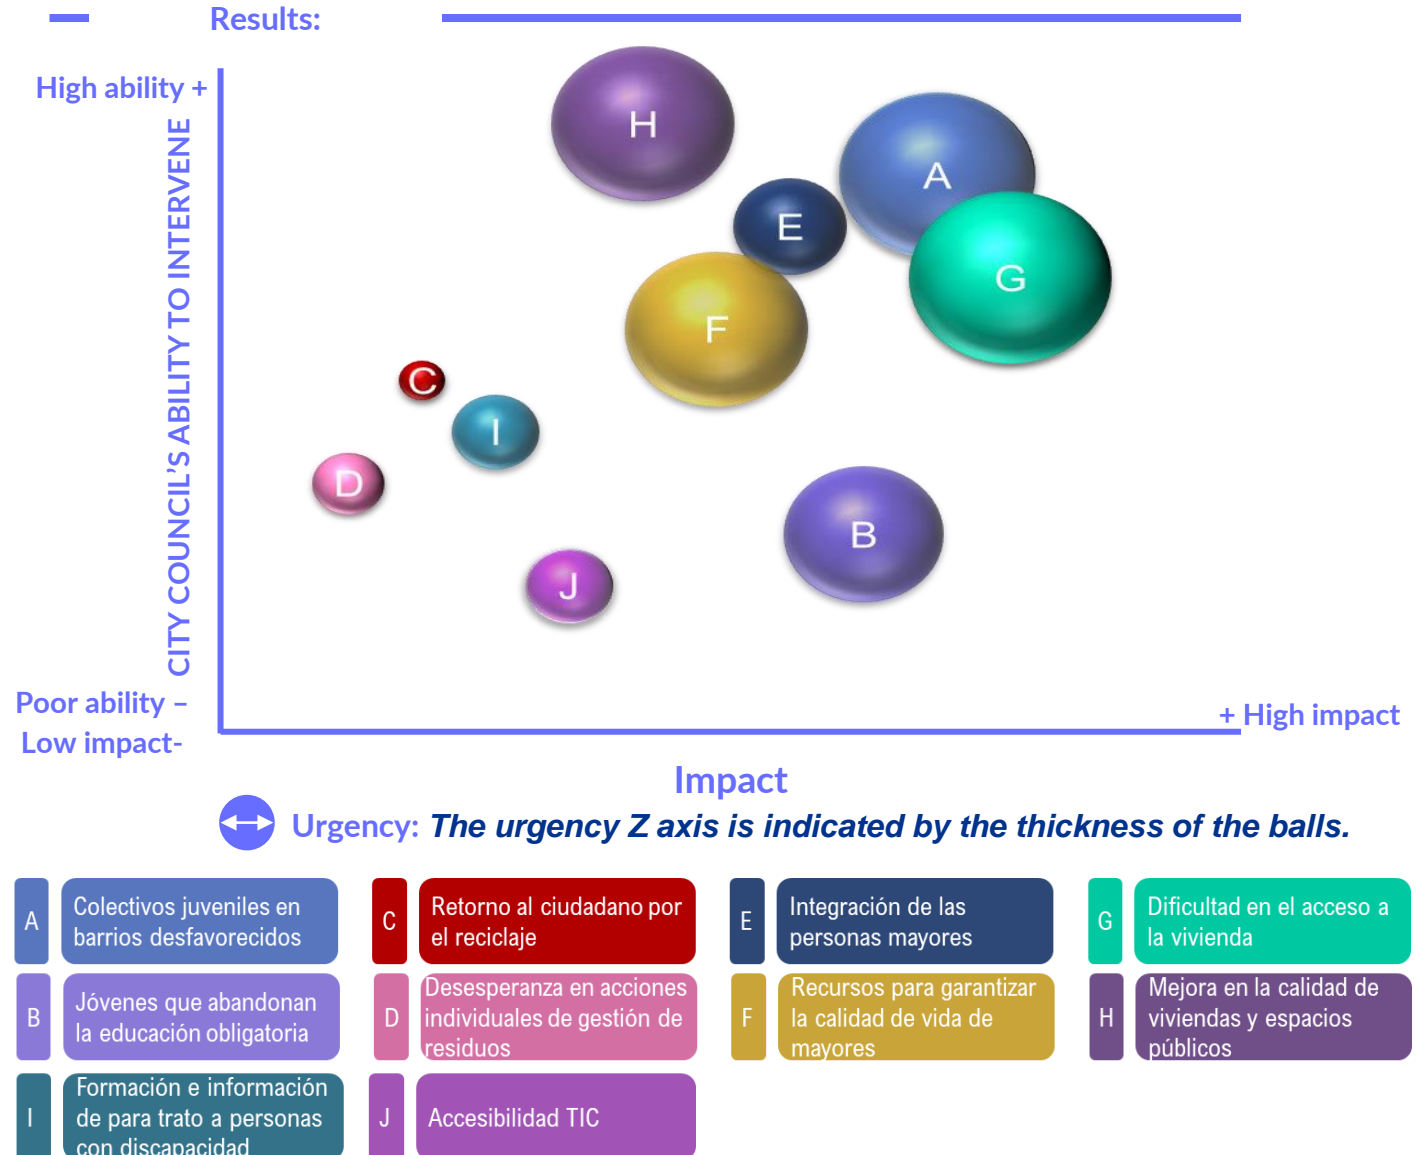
Results:

High ability +

CITY COUNCIL'S ABILITY TO INTERVENE

H

A

E

G

F

C

I

D

B

J

Poor ability –
Low impact-

+ High impact

Impact

Urgency: The urgency Z axis is indicated by the thickness of the balls.

A Colectivos juveniles en barrios desfavorecidos

C Retorno al ciudadano por el reciclaje

E Integración de las personas mayores

G Dificultad en el acceso a la vivienda

B Jóvenes que abandonan la educación obligatoria

D Desesperanza en acciones individuales de gestión de residuos

F Recursos para garantizar la calidad de vida de mayores

H Mejora en la calidad de viviendas y espacios públicos

I Formación e información de para trato a personas con discapacidad

J Accesibilidad TIC